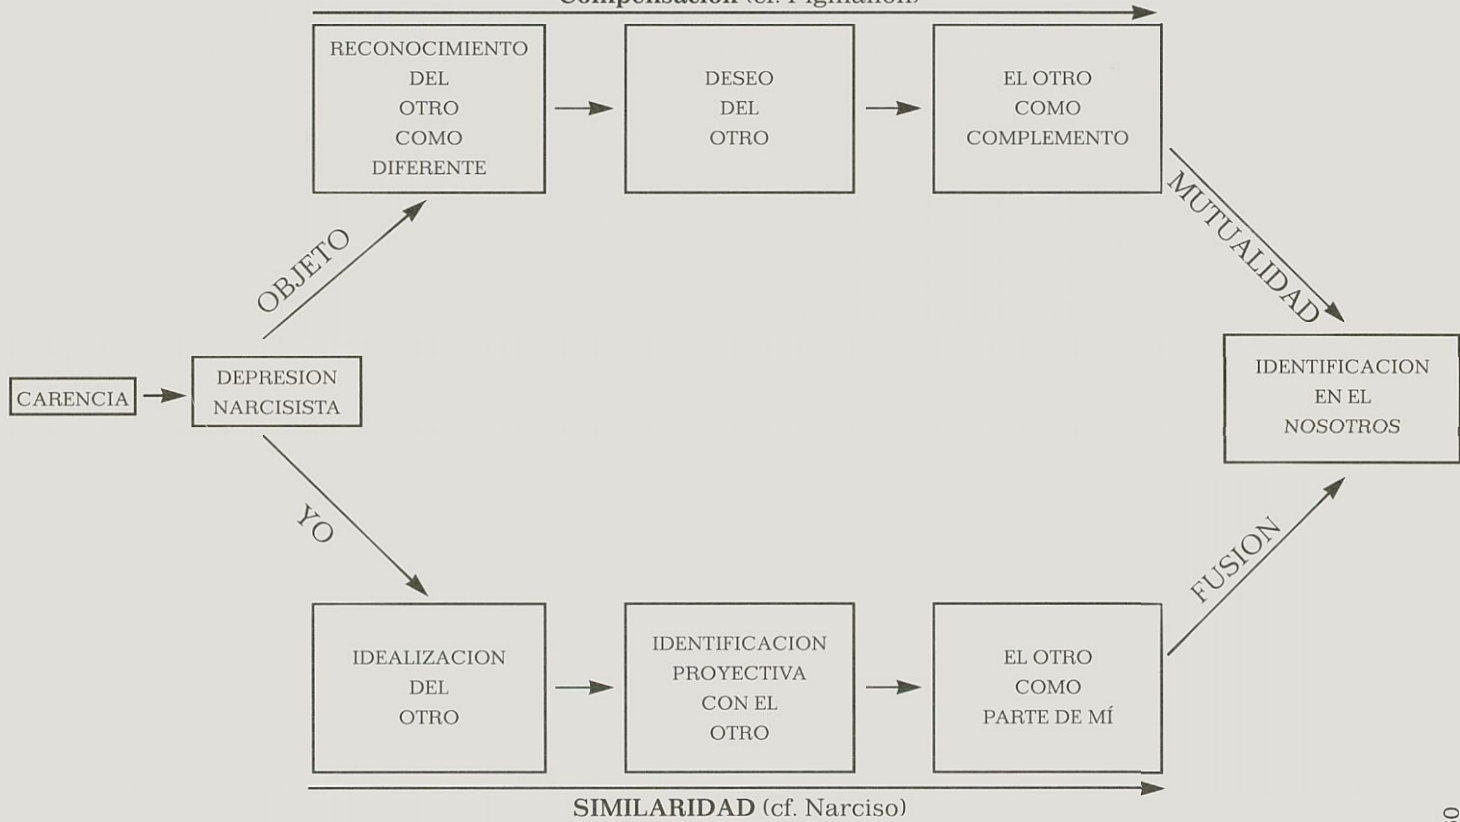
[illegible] (cf. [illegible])

RECONOCIMIENTO DEL OTRO COMO DIFERENTE

DESEO DEL OTRO

EL OTRO COMO COMPLEMENTO

OBJETO

MUTUALIDAD

CARENCIA

DEPRESION NARCISISTA

IDENTIFICACION EN EL *NOSOTROS*

YO

FUSION

IDEALIZACION DEL OTRO

IDENTIFICACION PROYECTIVA CON EL OTRO

EL OTRO COMO PARTE DE MÍ

**SIMILARIDAD** (cf. Narciso)